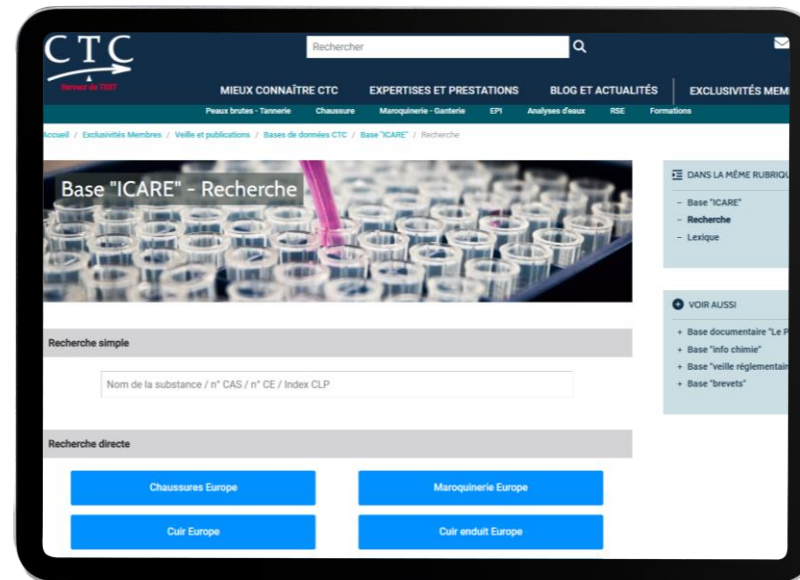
CTC
Service de TEST

Rechercher

MIEUX CONNAÎTRE CTC EXPERTISES ET PRESTATIONS BLOG ET ACTUALITÉS EXCLUSIVITÉS MEM

Peaux brutes - Tannerie Chaussure Maroquinerie - Ganterie EPI Analyses d'eaux RSE Formations

Accueil / Exclusivités Membres / Veille et publications / Bases de données CTC / Base "ICARE" / Recherche

Base "ICARE" - Recherche

DANS LA MÊME RUBRIQU
– Base "ICARE"
– Recherche
– Lexique

VOIR AUSSI
+ Base documentaire "Le P
+ Base "info chimie"
+ Base "veille réglementai
+ Base "brevets"

Recherche simple

Nom de la substance / n° CAS / n° CE / Index CLP

Recherche directe

Chaussures Europe
Maroquinerie Europe
Cuir Europe
Cuir enduit Europe